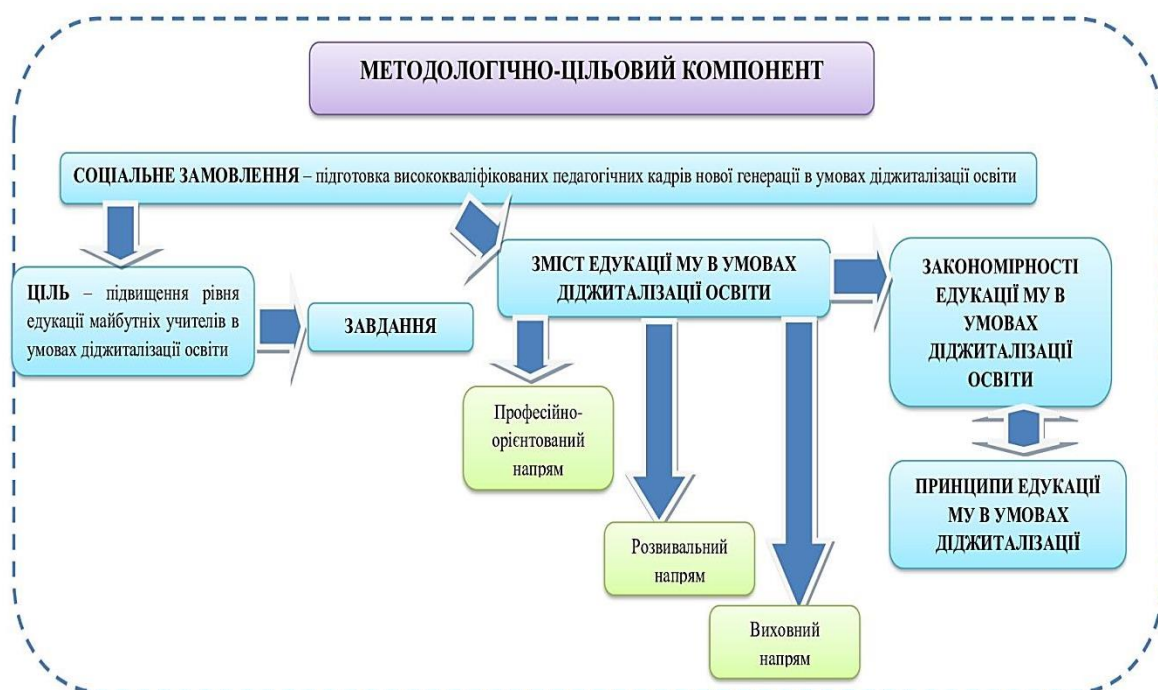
МЕТОДОЛОГІЧНО-ЦІЛЬОВИЙ КОМПОНЕНТ

СОЦІАЛЬНЕ ЗАМОВЛЕННЯ – підготовка висококваліфікованих педагогічних кадрів нової генерації в умовах діджиталізації освіти

ЦІЛЬ – підвищення рівня едукації майбутніх учителів в умовах діджиталізації освіти

ЗАВДАННЯ

ЗМІСТ ЕДУКАЦІЇ МУ В УМОВАХ ДІДЖИТАЛІЗАЦІЇ ОСВІТИ

ЗАКОНОМІРНОСТІ ЕДУКАЦІЇ МУ В УМОВАХ ДІДЖИТАЛІЗАЦІЇ ОСВІТИ

Професійно-орієнтований напрям

Розвивальний напрям

Виховний напрям

ПРИНЦИПИ ЕДУКАЦІЇ МУ В УМОВАХ ДІДЖИТАЛІЗАЦІЇ